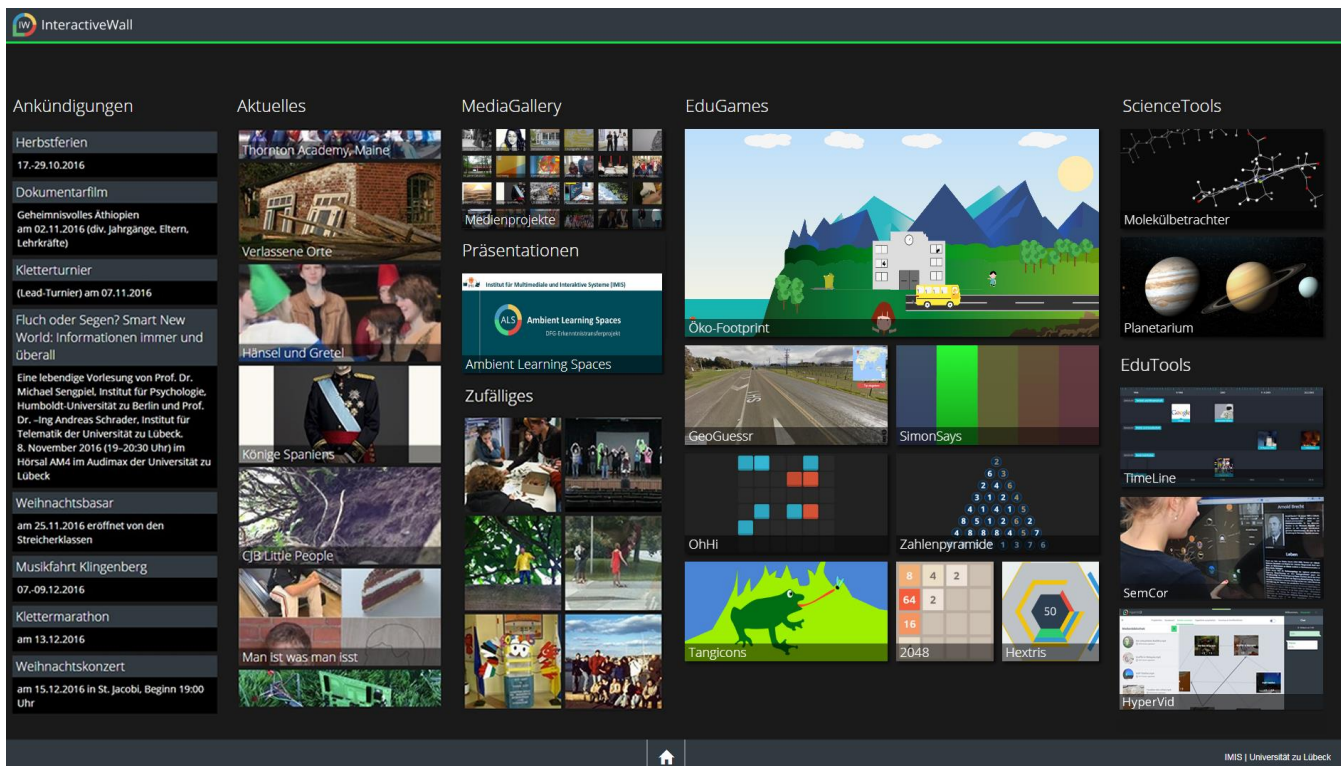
IW InteractiveWall

Ankündigungen

Herbstferien
17.-29.10.2016

Dokumentarfilm
Geheimnisvolles Äthiopien am 02.11.2016 (div. Jahrgänge, Eltern, Lehrkräfte)

Kletterturnier
(Lead-Turnier) am 07.11.2016

Fluch oder Segen? Smart New World: Informationen immer und überall
Eine lebendige Vorlesung von Prof. Dr. Michael Sengpiel, Institut für Psychologie, Humboldt-Universität zu Berlin und Prof. Dr. –Ing Andreas Schrader, Institut für Telematik der Universität zu Lübeck. 8. November 2016 (19–20:30 Uhr) im Hörsal AM4 im Audimax der Universität zu Lübeck

Weihnachtsbasar
am 25.11.2016 eröffnet von den Streicherklassen

Musikfahrt Klingenberg
07.-09.12.2016

Klettermarathon
am 13.12.2016

Weihnachtskonzert
am 15.12.2016 in St. Jacobi, Beginn 19:00 Uhr

Aktuelles
Thornton Academy, Maine
Verlassene Orte
Hänsel und Gretel
Könige Spaniens
CJB Little People
Man ist was man isst

MediaGallery
Medienprojekte
Präsentationen
Institut für Multimediale und Interaktive Systeme (IMIS)
ALS Ambient Learning Spaces
DFG-Erkenntnistransferprojekt
Ambient Learning Spaces
Zufälliges

EduGames
Öko-Footprint
GeoGuessr
SimonSays
OhHi
2
6 3
2 4 6
3 1 2 4
4 1 4 1 5
8 5 1 2 6 2
4 8 8 8 4 5 7
Zahlenpyramide 1 3 7 6
Tangicons
8 4 2
64 2
16
2048
50
Hextris

ScienceTools
Molekülbetrachter
Planetarium

EduTools
TimeLine
SemCor
HyperVid

IMIS | Universität zu Lübeck